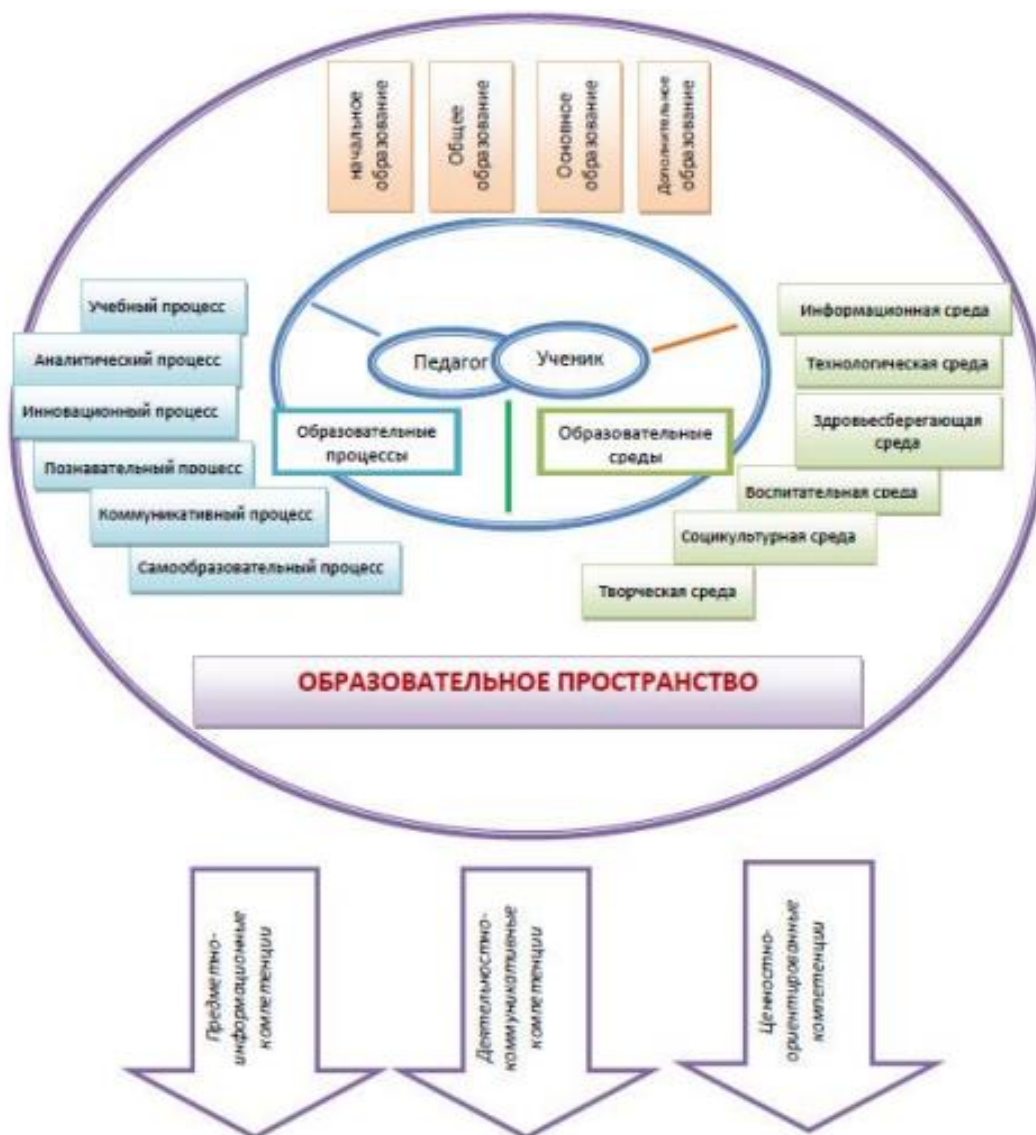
Начальное образование

Общее образование

Основное образование

Дополнительное образование

Учебный процесс

Аналитический процесс

Инновационный процесс

Познавательный процесс

Коммуникативный процесс

Самообразовательный процесс

Педагог

Ученик

Образовательные процессы

Образовательные среды

Информационная среда

Технологическая среда

Здровьесберегающая среда

Воспитательная среда

Социкулотурная среда

Творческая среда

ОБРАЗОВАТЕЛЬНОЕ ПРОСТРАНСТВО

Предметно-информационные компетенции

Деятельностно-коммуникативные компетенции

Ценностно-ориентированные компетенции